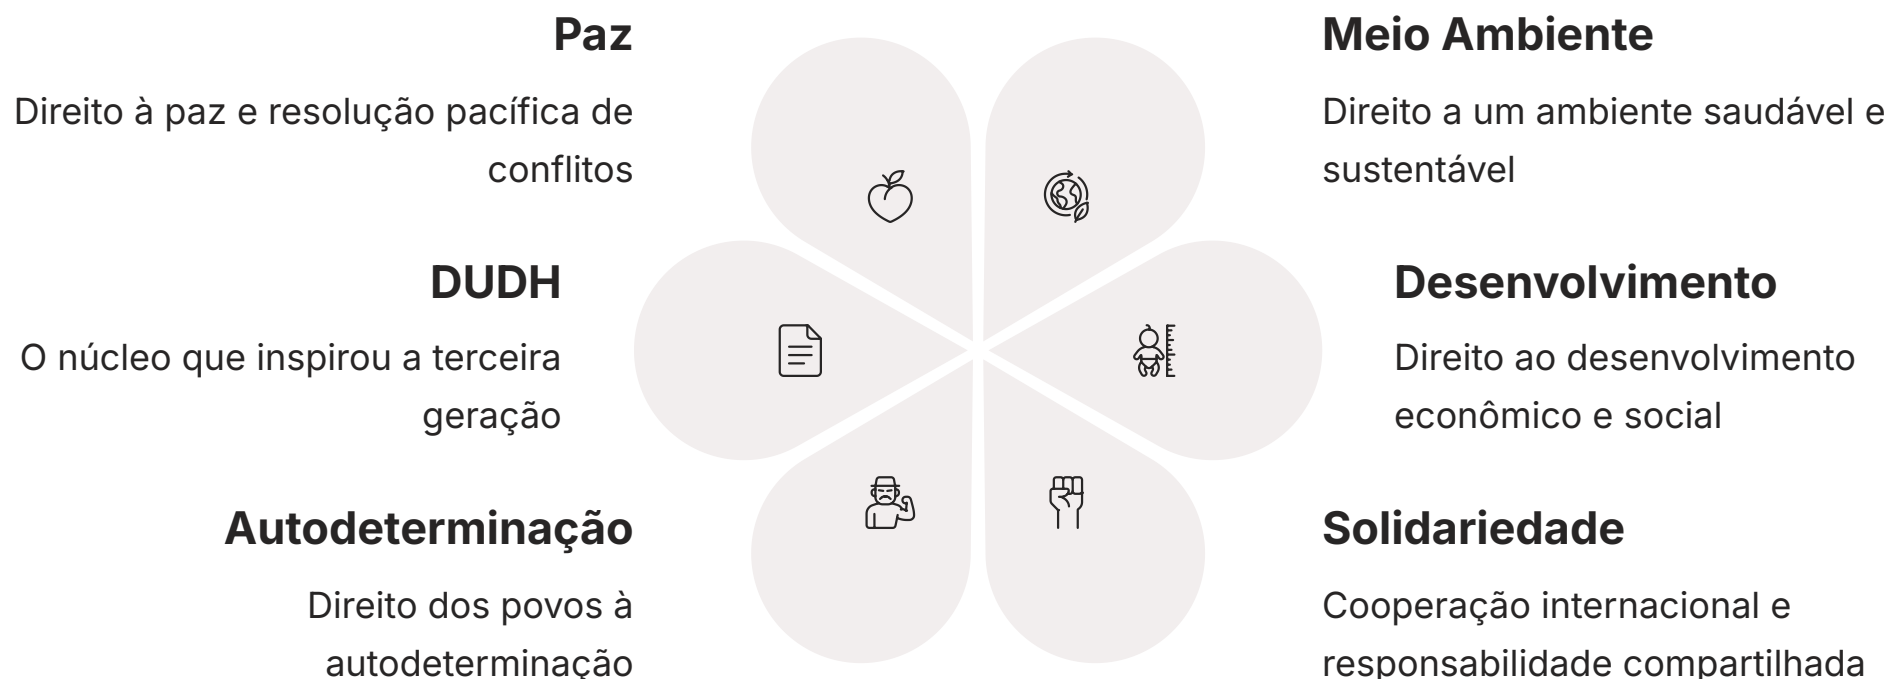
Paz

Direito à paz e resolução pacífica de conflitos

DUDH

O núcleo que inspirou a terceira geração

Autodeterminação

Direito dos povos à autodeterminação

Meio Ambiente

Direito a um ambiente saudável e sustentável

Desenvolvimento

Direito ao desenvolvimento econômico e social

Solidariedade

Cooperação internacional e responsabilidade compartilhada